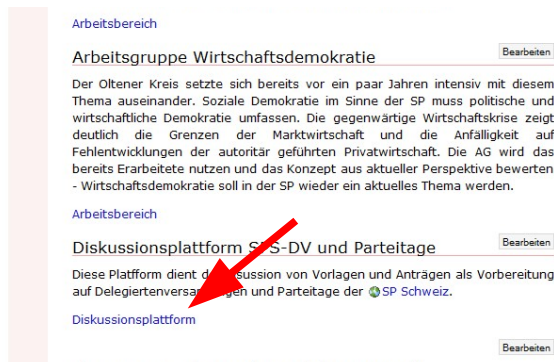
Arbeitsbereich

Arbeitsgruppe Wirtschaftsdemokratie

Bearbeiten

Der Oltener Kreis setzte sich bereits vor ein paar Jahren intensiv mit diesem Thema auseinander. Soziale Demokratie im Sinne der SP muss politische und wirtschaftliche Demokratie umfassen. Die gegenwärtige Wirtschaftskrise zeigt deutlich die Grenzen der Marktwirtschaft und die Anfälligkeit auf Fehlentwicklungen der autoritär geführten Privatwirtschaft. Die AG wird das bereits Erarbeitete nutzen und das Konzept aus aktueller Perspektive bewerten - Wirtschaftsdemokratie soll in der SP wieder ein aktuelles Thema werden.

Arbeitsbereich

Diskussionsplattform S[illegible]S-DV und Parteitage

Bearbeiten

Diese Plattform dient d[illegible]ssion von Vorlagen und Anträgen als Vorbereitung auf Delegiertenvers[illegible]en und Parteitage der SP Schweiz.

Diskussionsplattform

Bearbeiten